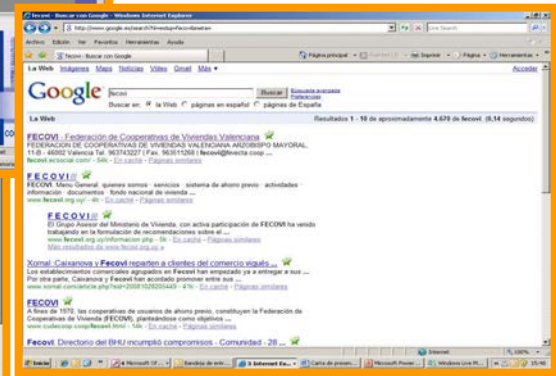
Fecovi - Buscar con Google - Windows Internet Explorer

http://www.google.es/search?hl=es&q=fecovi&meta=

Live Search

Archivo Edición Ver Favoritos Herramientas Ayuda

Fecovi - Buscar con Google

Página principal Imprimir Página Herramientas

La Web Imágenes Maps Noticias Vídeo Gmail Más

Acceder

Google

fecovi

Buscar

Búsqueda avanzada
Preferencias

Buscar en: la Web páginas en español páginas de España

La Web

Resultados 1 - 10 de aproximadamente 4.670 de fecovi. (0,14 segundos)

FECOVI - Federación de Cooperativas de Viviendas Valenciana
FEDERACION DE COOPERATIVAS DE VIVIENDAS VALENCIANA ARZOBISPO MAYORAL, 11-B - 46002 Valencia Tel. 963743227 | Fax. 963611268 | fecovi@fevecta.coop ...
fecovi.ecsocial.com/ - 54k - En caché - Páginas similares

FECOVI
FECOVI. Menu General. quienes somos · servicios · sistema de ahorro previo · actividades · información · documentos · fondo nacional de vivienda ...
www.fecovi.org.uy/ - 4k - En caché - Páginas similares

FECOVI
El Grupo Asesor del Ministerio de Vivienda, con activa participación de FECOVI ha venido trabajando en la formulación de recomendaciones sobre el ...
www.fecovi.org.uy/informacion.php - 5k - En caché - Páginas similares
Más resultados de www.fecovi.org.uy »

Xomal: Caixanova y Fecovi reparten a clientes del comercio viqués...
Los establecimientos comerciales agrupados en Fecovi han empezado ya a entregar a sus ...
Por otra parte, Caixanova y Fecovi han acordado promover entre sus ...
www.xornal.com/article.php?sid=20081026205449 - 47k - En caché - Páginas similares

FECOVI
A fines de 1970, las cooperativas de usuarios de ahorro previo, constituyen la Federación de Cooperativas de Vivienda (FECOVI), planteándose como objetivos ...
www.cudecoop.coop/fecovi.html - 14k - En caché - Páginas similares

Fecovi: Directorio del BHU incumplió compromisos - Comunidad - 28 ...

Internet 100%

Inicio Microsoft Of... Bandeja de entr... 3 Internet Ex... Carta de presen... Microsoft Excel... Windows Live M... 15:46